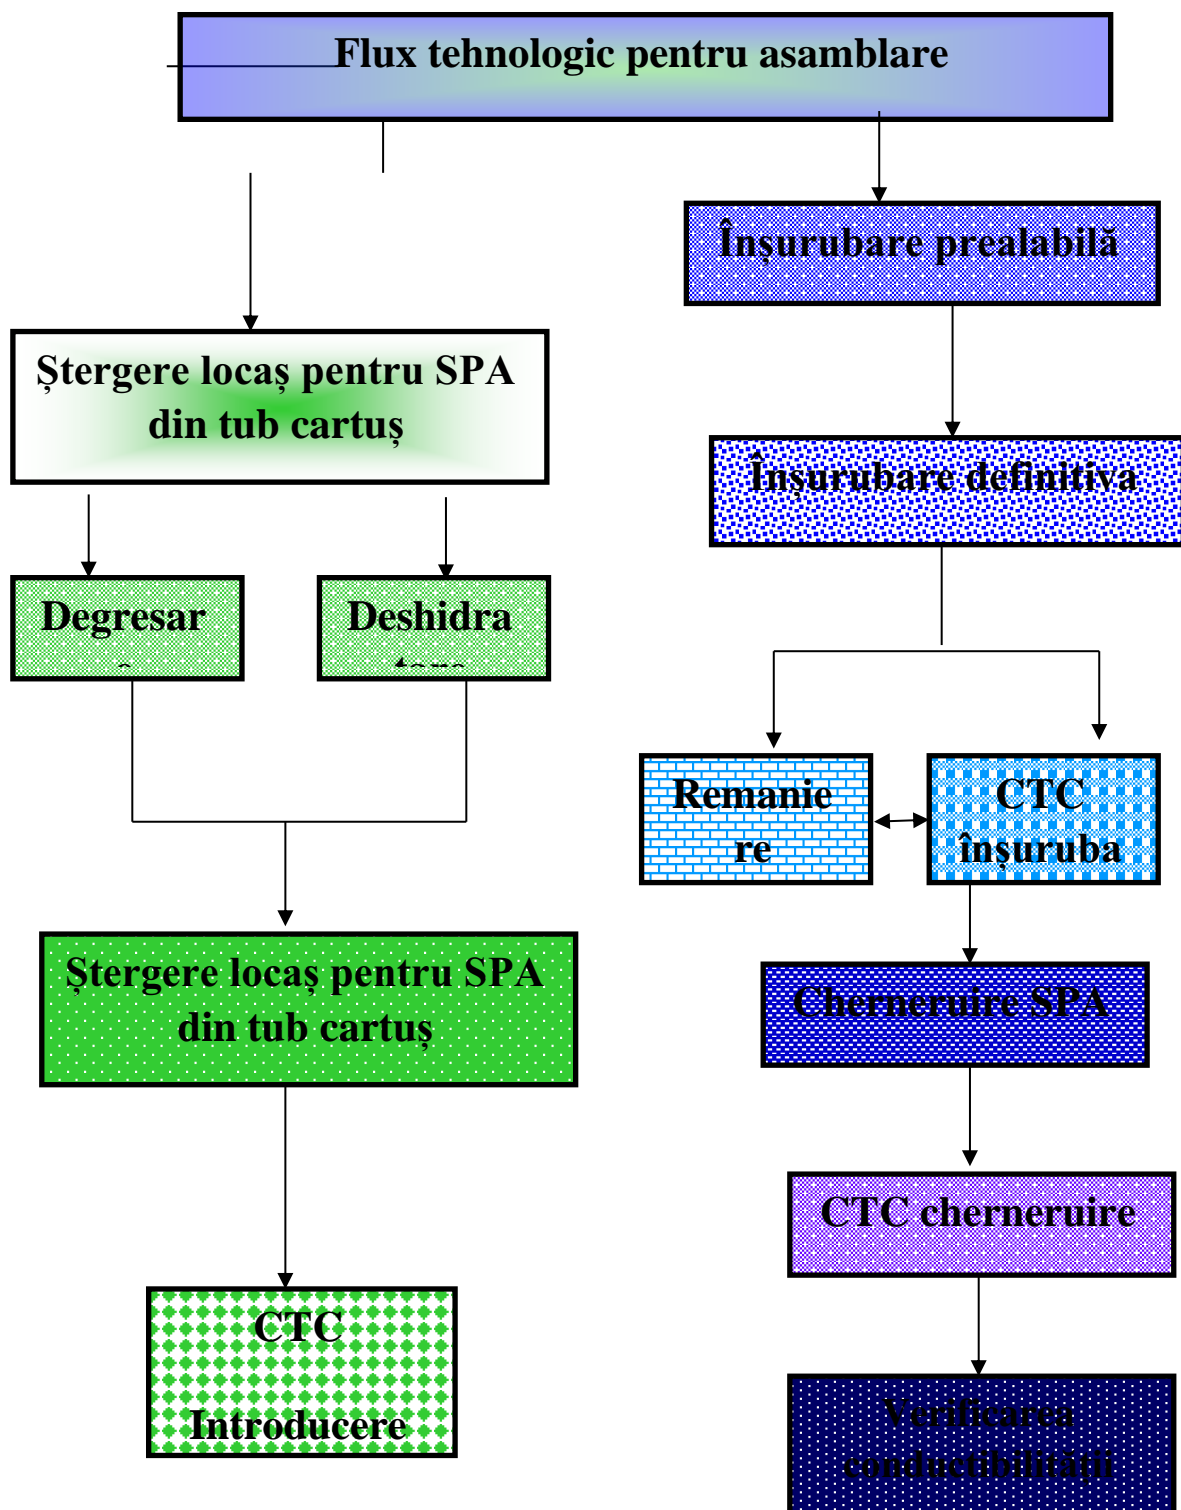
Flux tehnologic pentru asamblare

Ştergere locaş pentru SPA din tub cartuş

Degresar

Deshidra

Ştergere locaş pentru SPA din tub cartuş

CTC Introducere

Înşurubare prealabilă

Înşurubare definitiva

Remaniere

CTC înşuruba

Cherneruire SPA

CTC cherneruire

Verificarea conductibilităţii